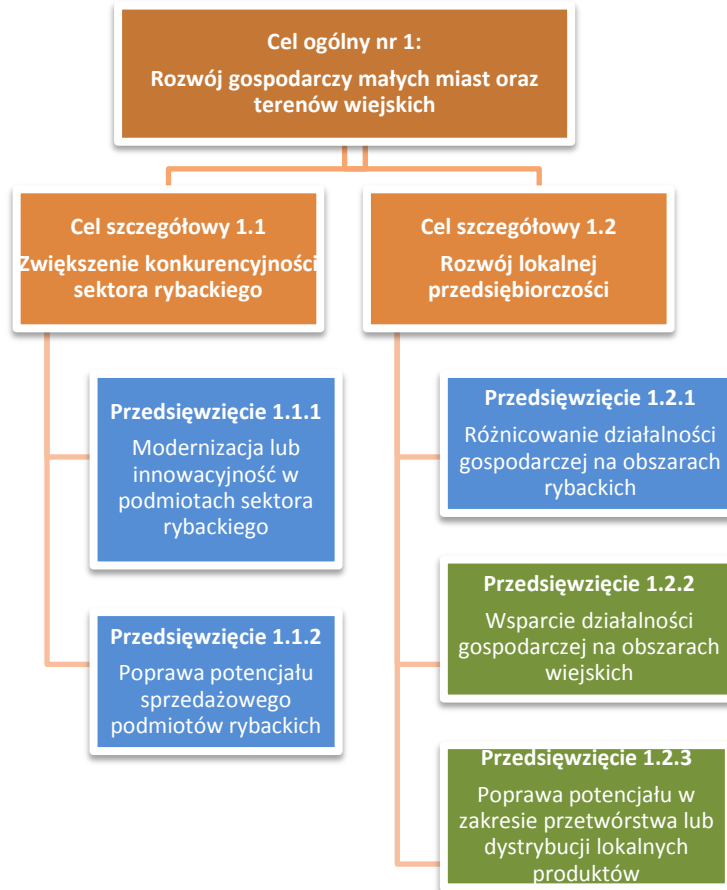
Cel ogólny nr 1:
Rozwój gospodarczy małych miast oraz terenów wiejskich

Cel szczegółowy 1.1
Zwiększenie konkurencyjności sektora rybackiego

Przedsięwzięcie 1.1.1
Modernizacja lub innowacyjność w podmiotach sektora rybackiego

Przedsięwzięcie 1.1.2
Poprawa potencjału sprzedażowego podmiotów rybackich

Cel szczegółowy 1.2
Rozwój lokalnej przedsiębiorczości

Przedsięwzięcie 1.2.1
Różnicowanie działalności gospodarczej na obszarach rybackich

Przedsięwzięcie 1.2.2
Wsparcie działalności gospodarczej na obszarach wiejskich

Przedsięwzięcie 1.2.3
Poprawa potencjału w zakresie przetwórstwa lub dystrybucji lokalnych produktów